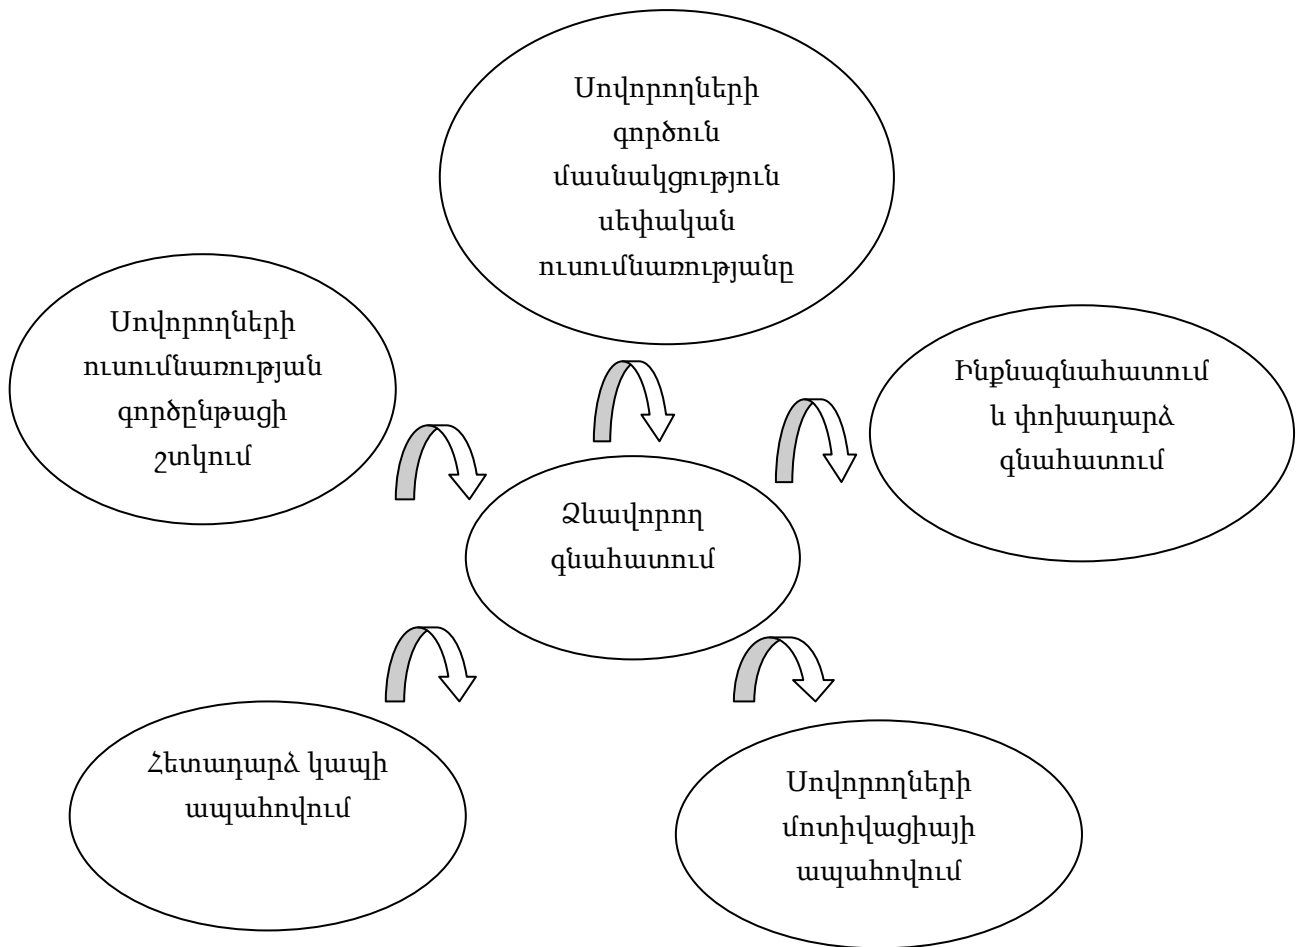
Սովորողների գործուն մասնակցություն սեփական ուսումնառությանը

Սովորողների ուսումնառության գործընթացի շտկում

Ինքնագնահատում և փոխադարձ գնահատում

Ձևավորող գնահատում

Հետադարձ կապի ապահովում

Սովորողների մոտիվացիայի ապահովում